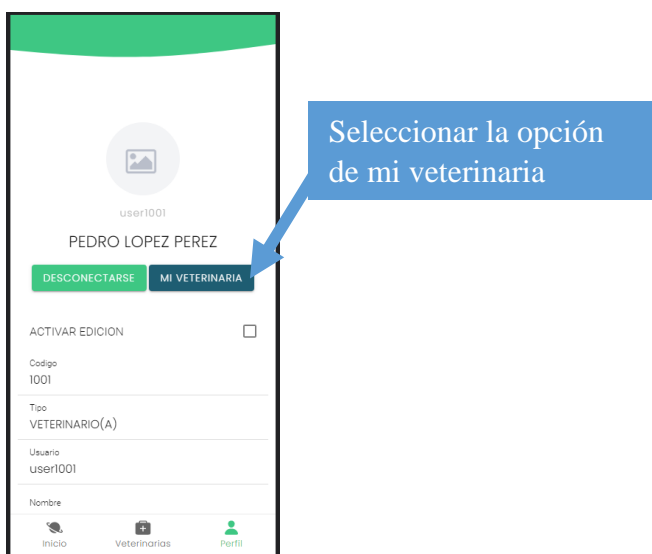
user1001

PEDRO LOPEZ PEREZ

DESCONECTARSE

MI VETERINARIA

Seleccionar la opción de mi veterinaria

ACTIVAR EDICION

Codigo
1001

Tipo
VETERINARIO(A)

Usuario
user1001

Nombre

Inicio

Veterinarias

Perfil